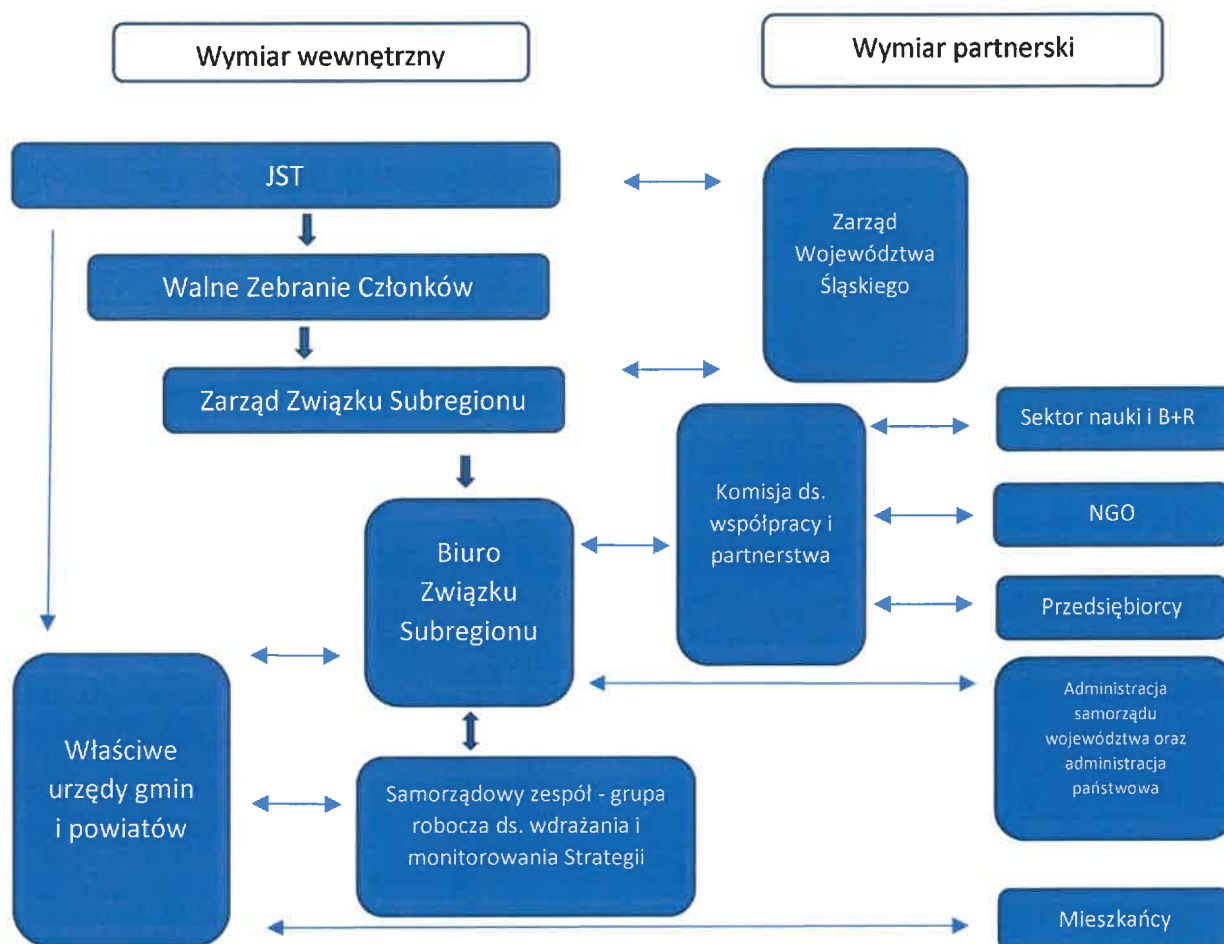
Wymiar wewnętrzny

Wymiar partnerski

JST

Walne Zebranie Członków

Zarząd Związku Subregionu

Zarząd Województwa Śląskiego

Biuro Związku Subregionu

Komisja ds. współpracy i partnerstwa

Sektor nauki i B+R

NGO

Przedsiębiorcy

Administracja samorządu województwa oraz administracja państwowa

Właściwe urzędy gmin i powiatów

Samorządowy zespół - grupa robocza ds. wdrażania i monitorowania Strategii

Mieszkańcy